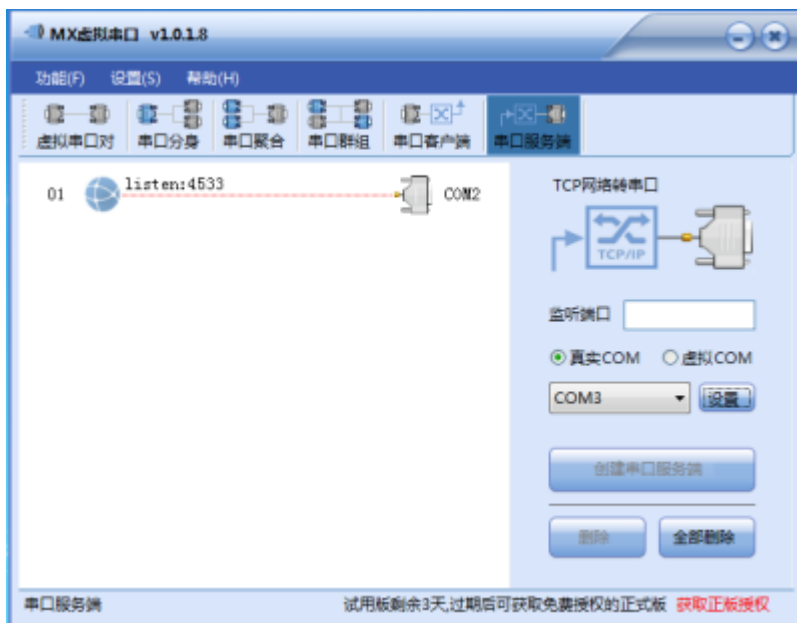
MX虚拟串口 v1.0.1.8

功能(F) 设置(S) 帮助(H)

虚拟串口对 串口分身 串口聚合 串口群组 串口客户端 串口服务端

01 listen:4533 COM2

TCP网络转串口

TCP/IP

监听端口

真实COM 虚拟COM

COM3

设置

创建串口服务端

删除 全部删除

串口服务端

试用版剩余3天,过期后可获取免费授权的正式版 获取正版授权